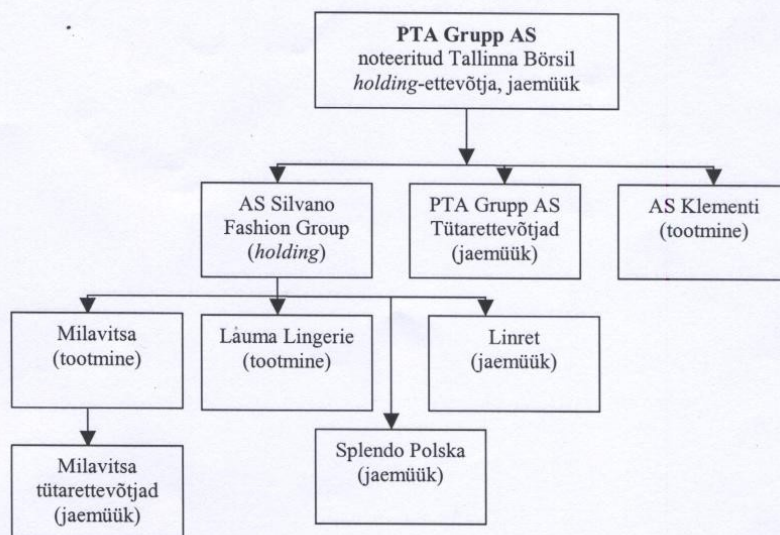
PTA Grupp AS
noteeritud Tallinna Börsil
holding-ettevõtja, jaemüük

AS Silvano Fashion Group (holding)

PTA Grupp AS Tütarettevõtjad (jaemüük)

AS Klementi (tootmine)

Milavitsa (tootmine)

Lauma Lingerie (tootmine)

Linret (jaemüük)

Milavitsa tütarettevõtjad (jaemüük)

Splendo Polska (jaemüük)